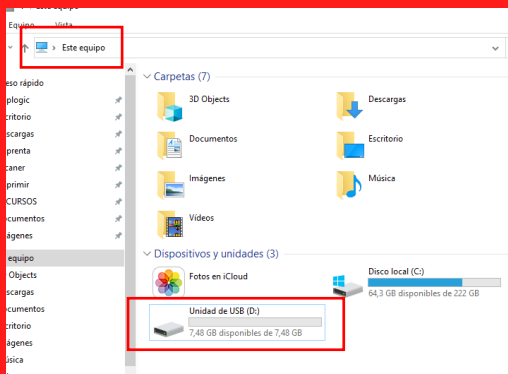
Este equipo
Equipo Vista
Este equipo
eso rápido
plogic
critorio
scargas
prenta
caner
primir
CURSOS
ocumentos
ágenes
equipo
Objects
scargas
ocumentos
critorio
ágenes
úsica
Carpetas (7)
3D Objects
Descargas
Documentos
Escritorio
Imágenes
Música
Vídeos
Dispositivos y unidades (3)
Fotos en iCloud
Disco local (C:)
64,3 GB disponibles de 222 GB
Unidad de USB (D:)
7,48 GB disponibles de 7,48 GB